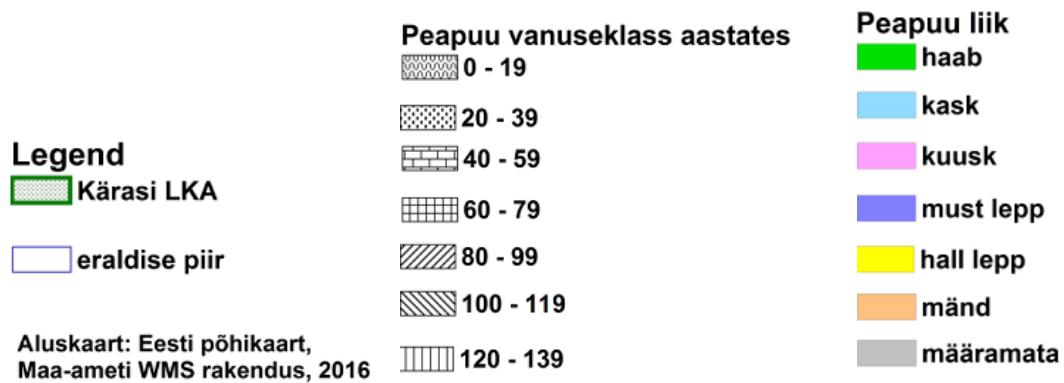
Legend
Kärasi LKA
eraldise piir

Aluskaart: Eesti põhikaart, Maa-ameti WMS rakendus, 2016

Peapuu vanuseklass aastates
0 - 19
20 - 39
40 - 59
60 - 79
80 - 99
100 - 119
120 - 139

Peapuu liik
haab
kask
kuusk
must lepp
hall lepp
mänd
määramata